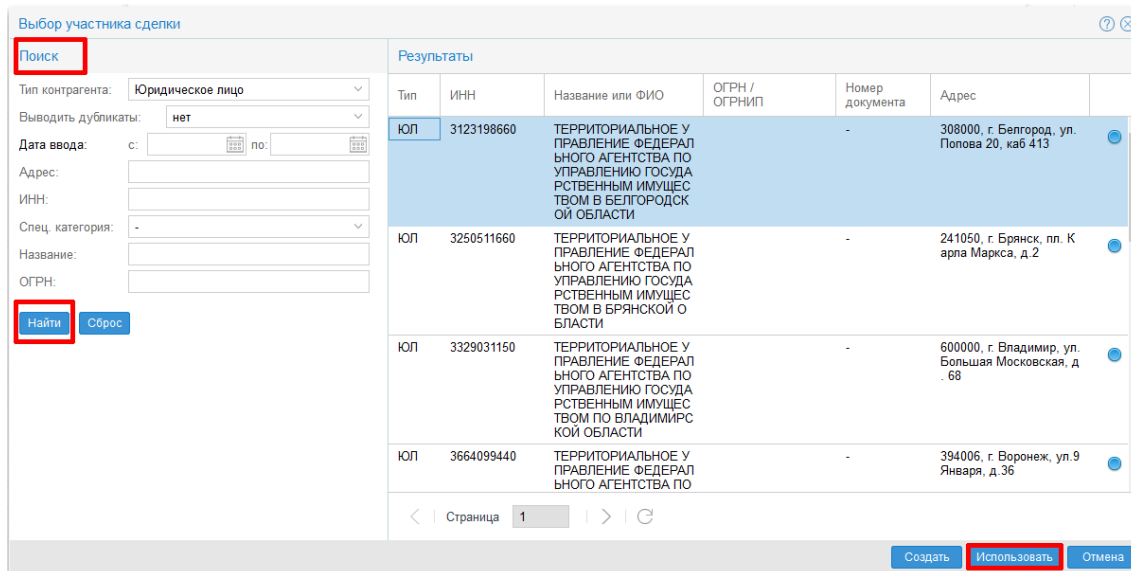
Выбор участника сделки

Поиск

Тип контрагента: Юридическое лицо
Выводить дубликаты: нет
Дата ввода: с: по:
Адрес:
ИНН:
Спец. категория: -
Название:
ОГРН:

Найти Сброс

Результаты

| Тип | ИНН | Название или ФИО | ОГРН / ОГРНИП | Номер документа | Адрес |
|---|---|---|---|---|---|
| ЮЛ | 3123198660 | ТЕРРИТОРИАЛЬНОЕ УПРАВЛЕНИЕ ФЕДЕРАЛЬНОГО АГЕНТСТВА ПО УПРАВЛЕНИЮ ГОСУДАРСТВЕННЫМ ИМУЩЕСТВОМ В БЕЛГОРОДСКОЙ ОБЛАСТИ | | - | 308000, г. Белгород, ул. Попова 20, каб 413 |
| ЮЛ | 3250511660 | ТЕРРИТОРИАЛЬНОЕ УПРАВЛЕНИЕ ФЕДЕРАЛЬНОГО АГЕНТСТВА ПО УПРАВЛЕНИЮ ГОСУДАРСТВЕННЫМ ИМУЩЕСТВОМ В БРЯНСКОЙ ОБЛАСТИ | | - | 241050, г. Брянск, пл. Карла Маркса, д.2 |
| ЮЛ | 3329031150 | ТЕРРИТОРИАЛЬНОЕ УПРАВЛЕНИЕ ФЕДЕРАЛЬНОГО АГЕНТСТВА ПО УПРАВЛЕНИЮ ГОСУДАРСТВЕННЫМ ИМУЩЕСТВОМ ПО ВЛАДИМИРСКОЙ ОБЛАСТИ | | - | 600000, г. Владимир, ул. Большая Московская, д. 68 |
| ЮЛ | 3664099440 | ТЕРРИТОРИАЛЬНОЕ УПРАВЛЕНИЕ ФЕДЕРАЛЬНОГО АГЕНТСТВА ПО | | - | 394006, г. Воронеж, ул.9 Января, д.36 |

Страница 1

Создать Использовать Отмена